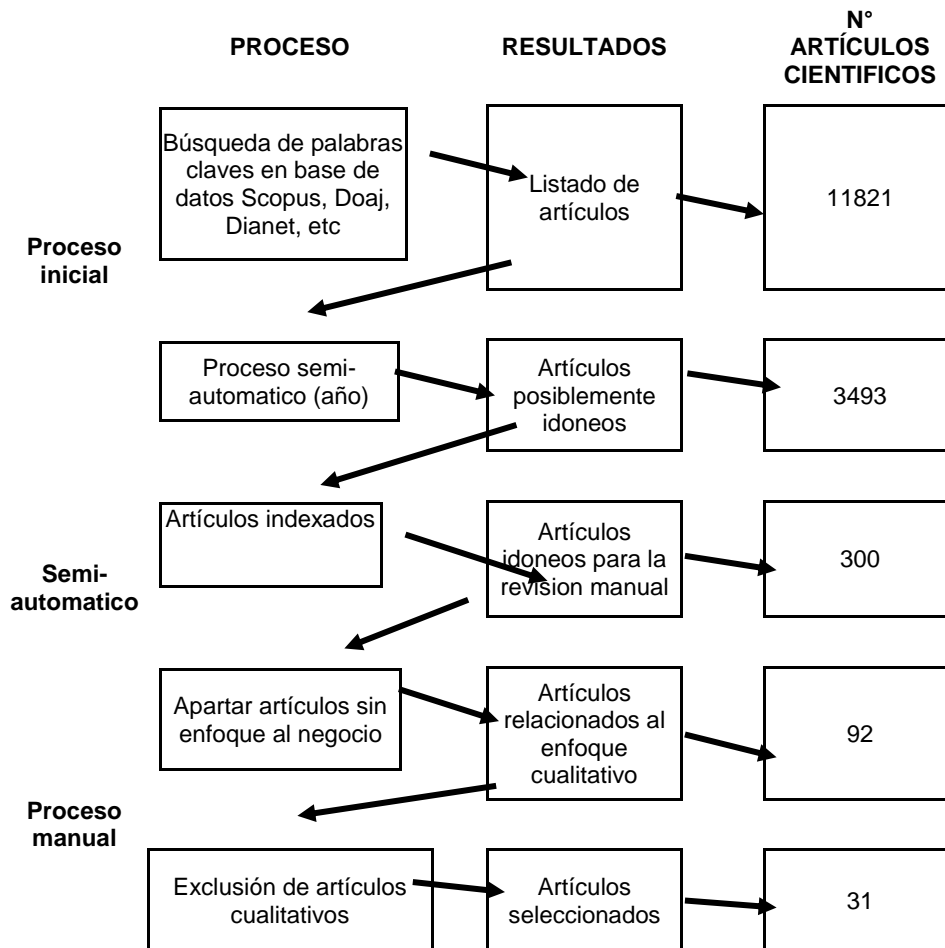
PROCESO

RESULTADOS

N° ARTÍCULOS CIENTIFICOS

Proceso inicial

Búsqueda de palabras claves en base de datos Scopus, Doaj, Dianet, etc

Listado de artículos

11821

Proceso semi-automatico (año)

Artículos posiblemente idoneos

3493

Semi-automatico

Artículos indexados

Artículos idoneos para la revision manual

300

Apartar artículos sin enfoque al negocio

Artículos relacionados al enfoque cualitativo

92

Proceso manual

Exclusión de artículos cualitativos

Artículos seleccionados

31